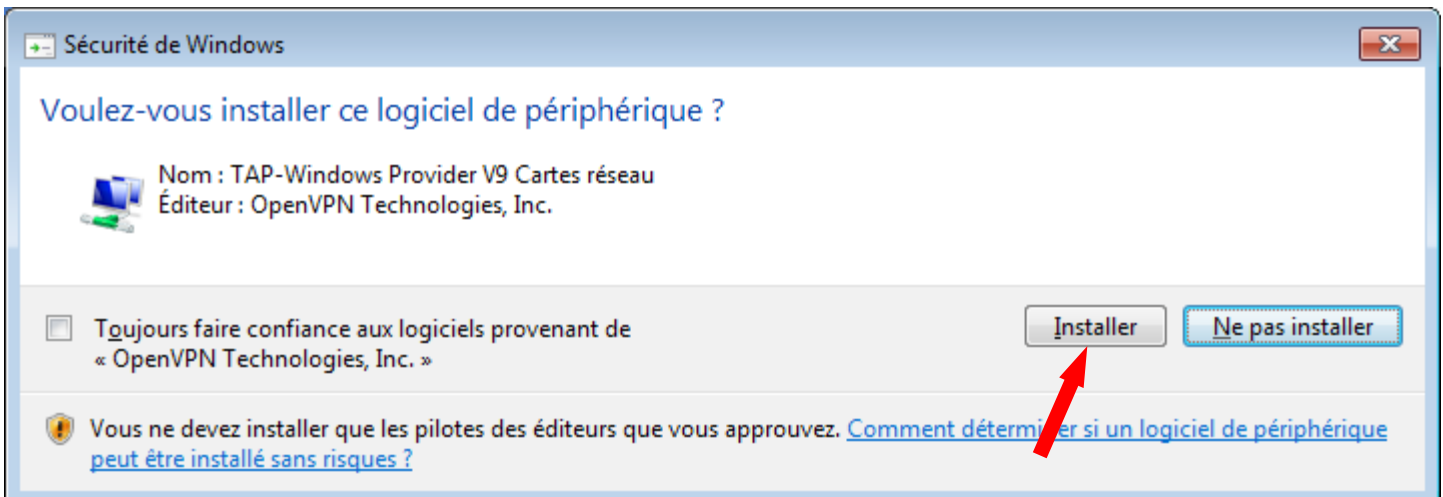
Sécurité de Windows

Voulez-vous installer ce logiciel de périphérique ?

Nom : TAP-Windows Provider V9 Cartes réseau
Éditeur : OpenVPN Technologies, Inc.

Toujours faire confiance aux logiciels provenant de « OpenVPN Technologies, Inc. »

Installer

Ne pas installer

Vous ne devez installer que les pilotes des éditeurs que vous approuvez. Comment déterminer si un logiciel de périphérique peut être installé sans risques ?